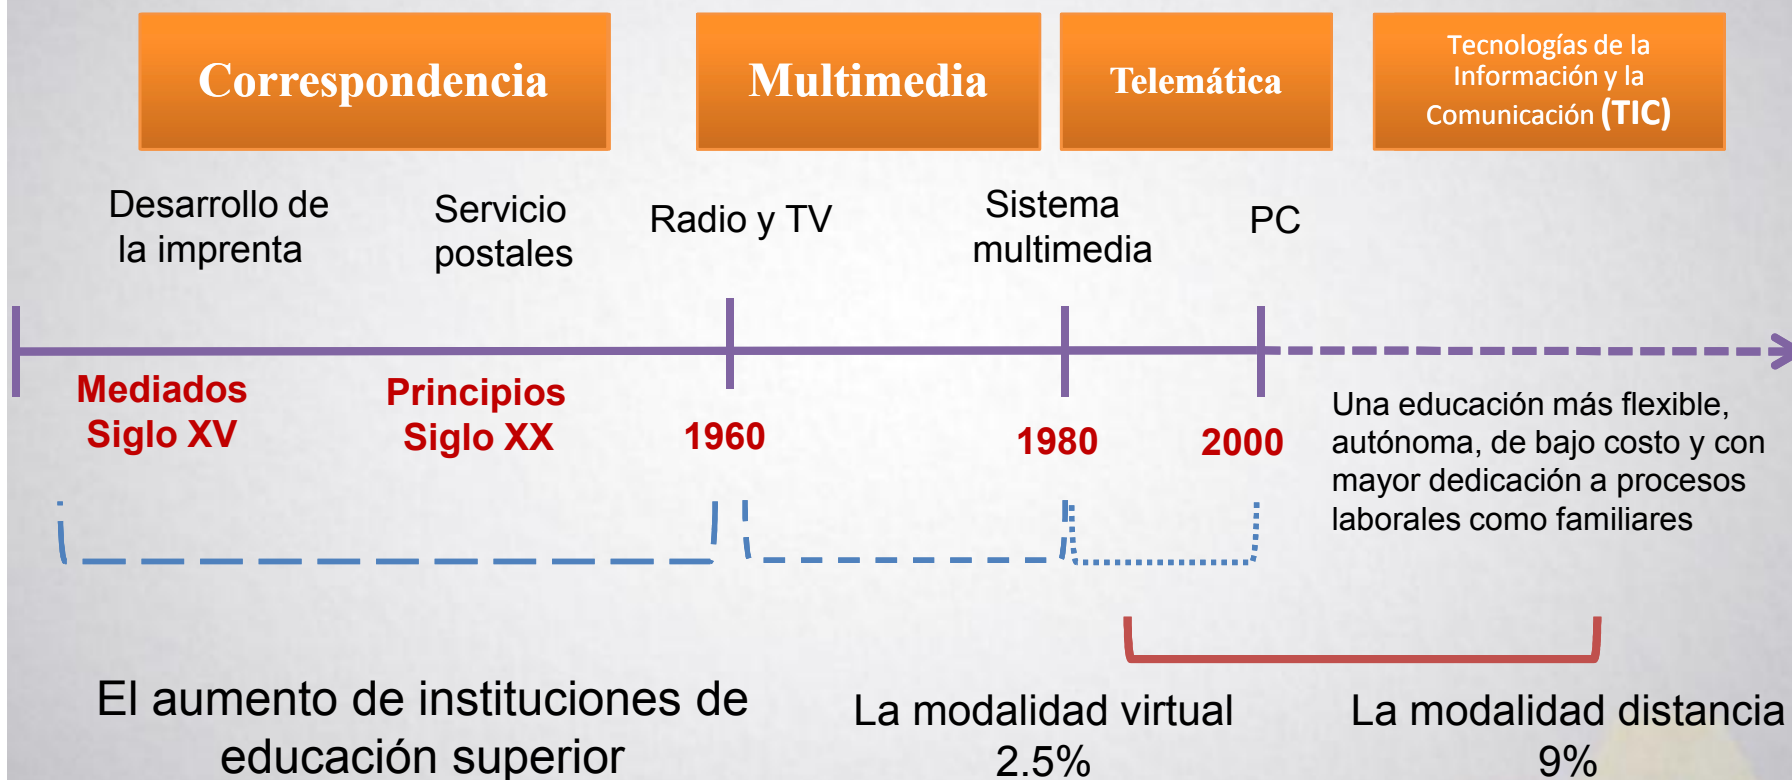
Correspondencia

Multimedia

Telemática

Tecnologías de la Información y la Comunicación (TIC)

Desarrollo de la imprenta

Servicio postales

Radio y TV

Sistema multimedia

PC

Mediados Siglo XV

Principios Siglo XX

1960

1980

2000

Una educación más flexible, autónoma, de bajo costo y con mayor dedicación a procesos laborales como familiares

El aumento de instituciones de educación superior

La modalidad virtual 2.5%

La modalidad distancia 9%